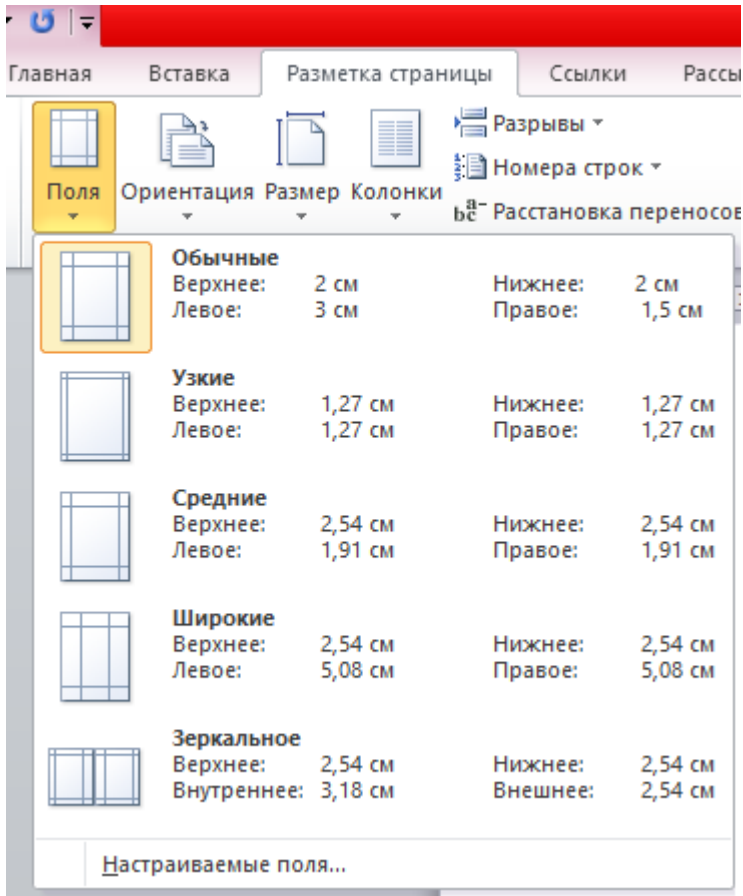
Главная Вставка Разметка страницы Ссылки Рассы

Поля Ориентация Размер Колонки

Разрывы

Номера строк

bc Расстановка переносов

**Обычные**
Верхнее: 2 см Нижнее: 2 см
Левое: 3 см Правое: 1,5 см

**Узкие**
Верхнее: 1,27 см Нижнее: 1,27 см
Левое: 1,27 см Правое: 1,27 см

**Средние**
Верхнее: 2,54 см Нижнее: 2,54 см
Левое: 1,91 см Правое: 1,91 см

**Широкие**
Верхнее: 2,54 см Нижнее: 2,54 см
Левое: 5,08 см Правое: 5,08 см

**Зеркальное**
Верхнее: 2,54 см Нижнее: 2,54 см
Внутреннее: 3,18 см Внешнее: 2,54 см

Настраиваемые поля...